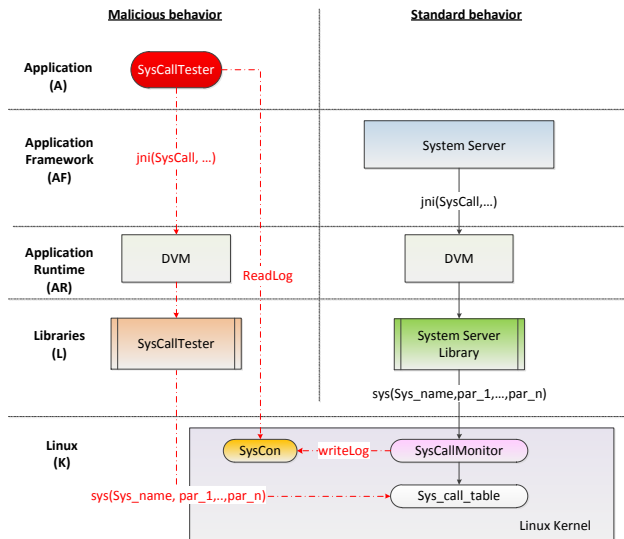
Malicious behavior

Standard behavior

Application
(A)

SysCallTester

Application
Framework
(AF)

jni(SysCall, ...)

System Server

jni(SysCall,...)

Application
Runtime
(AR)

DVM

ReadLog

DVM

Libraries
(L)

SysCallTester

System Server
Library

sys(Sys_name,par_1,...,par_n)

Linux
(K)

SysCon

writeLog

SysCallMonitor

sys(Sys_name, par_1,..,par_n)

Sys_call_table

Linux Kernel